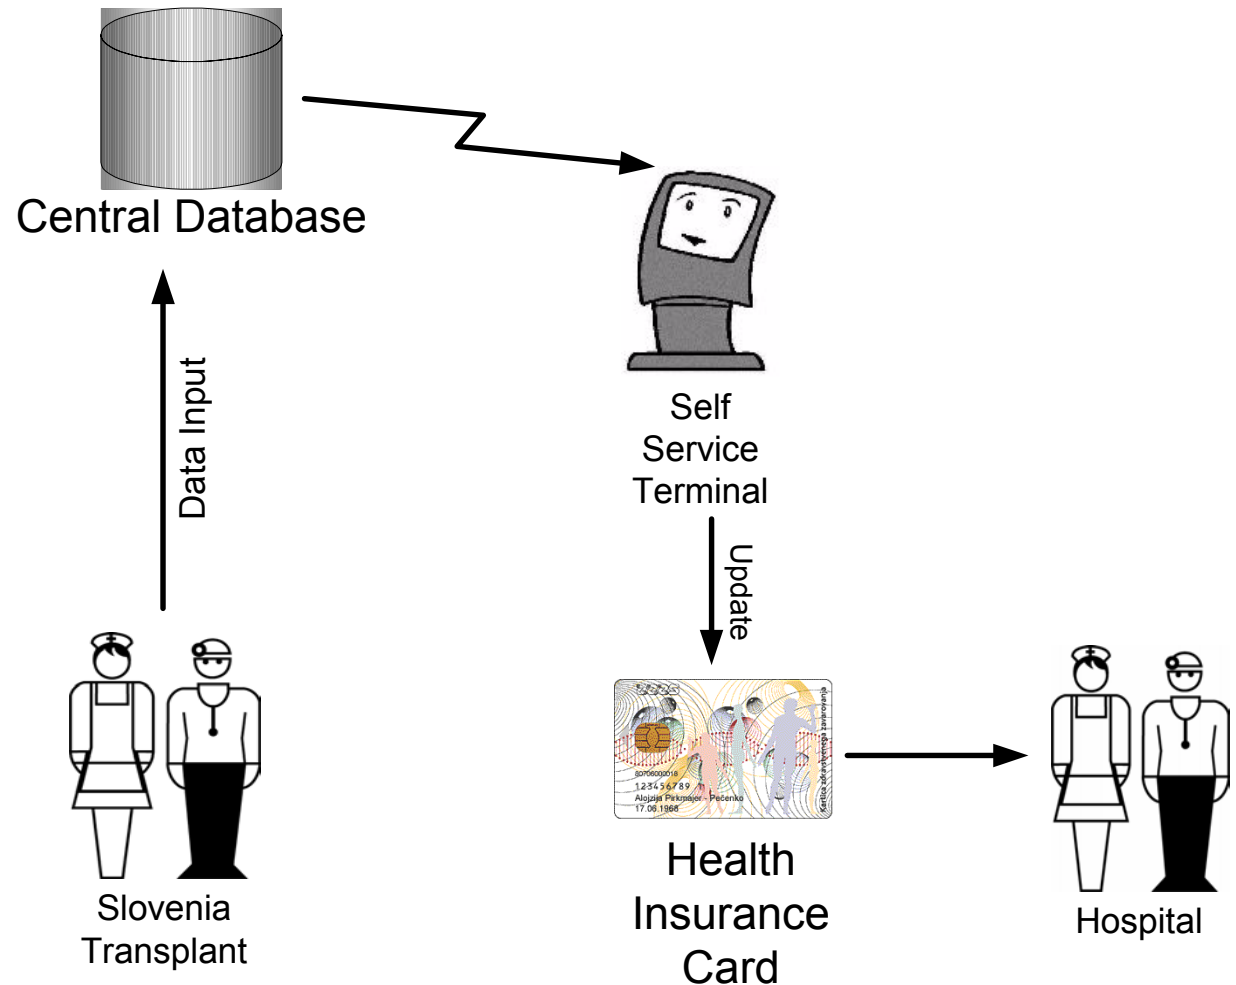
Central Database

Data Input

Self Service Terminal

Update

80706000018
123456789
Alojzija Pirkmajer - Pečenko
17.06.1968

Kartica zdravstvenega zavarovanja

Health Insurance Card

Slovenia Transplant

Hospital